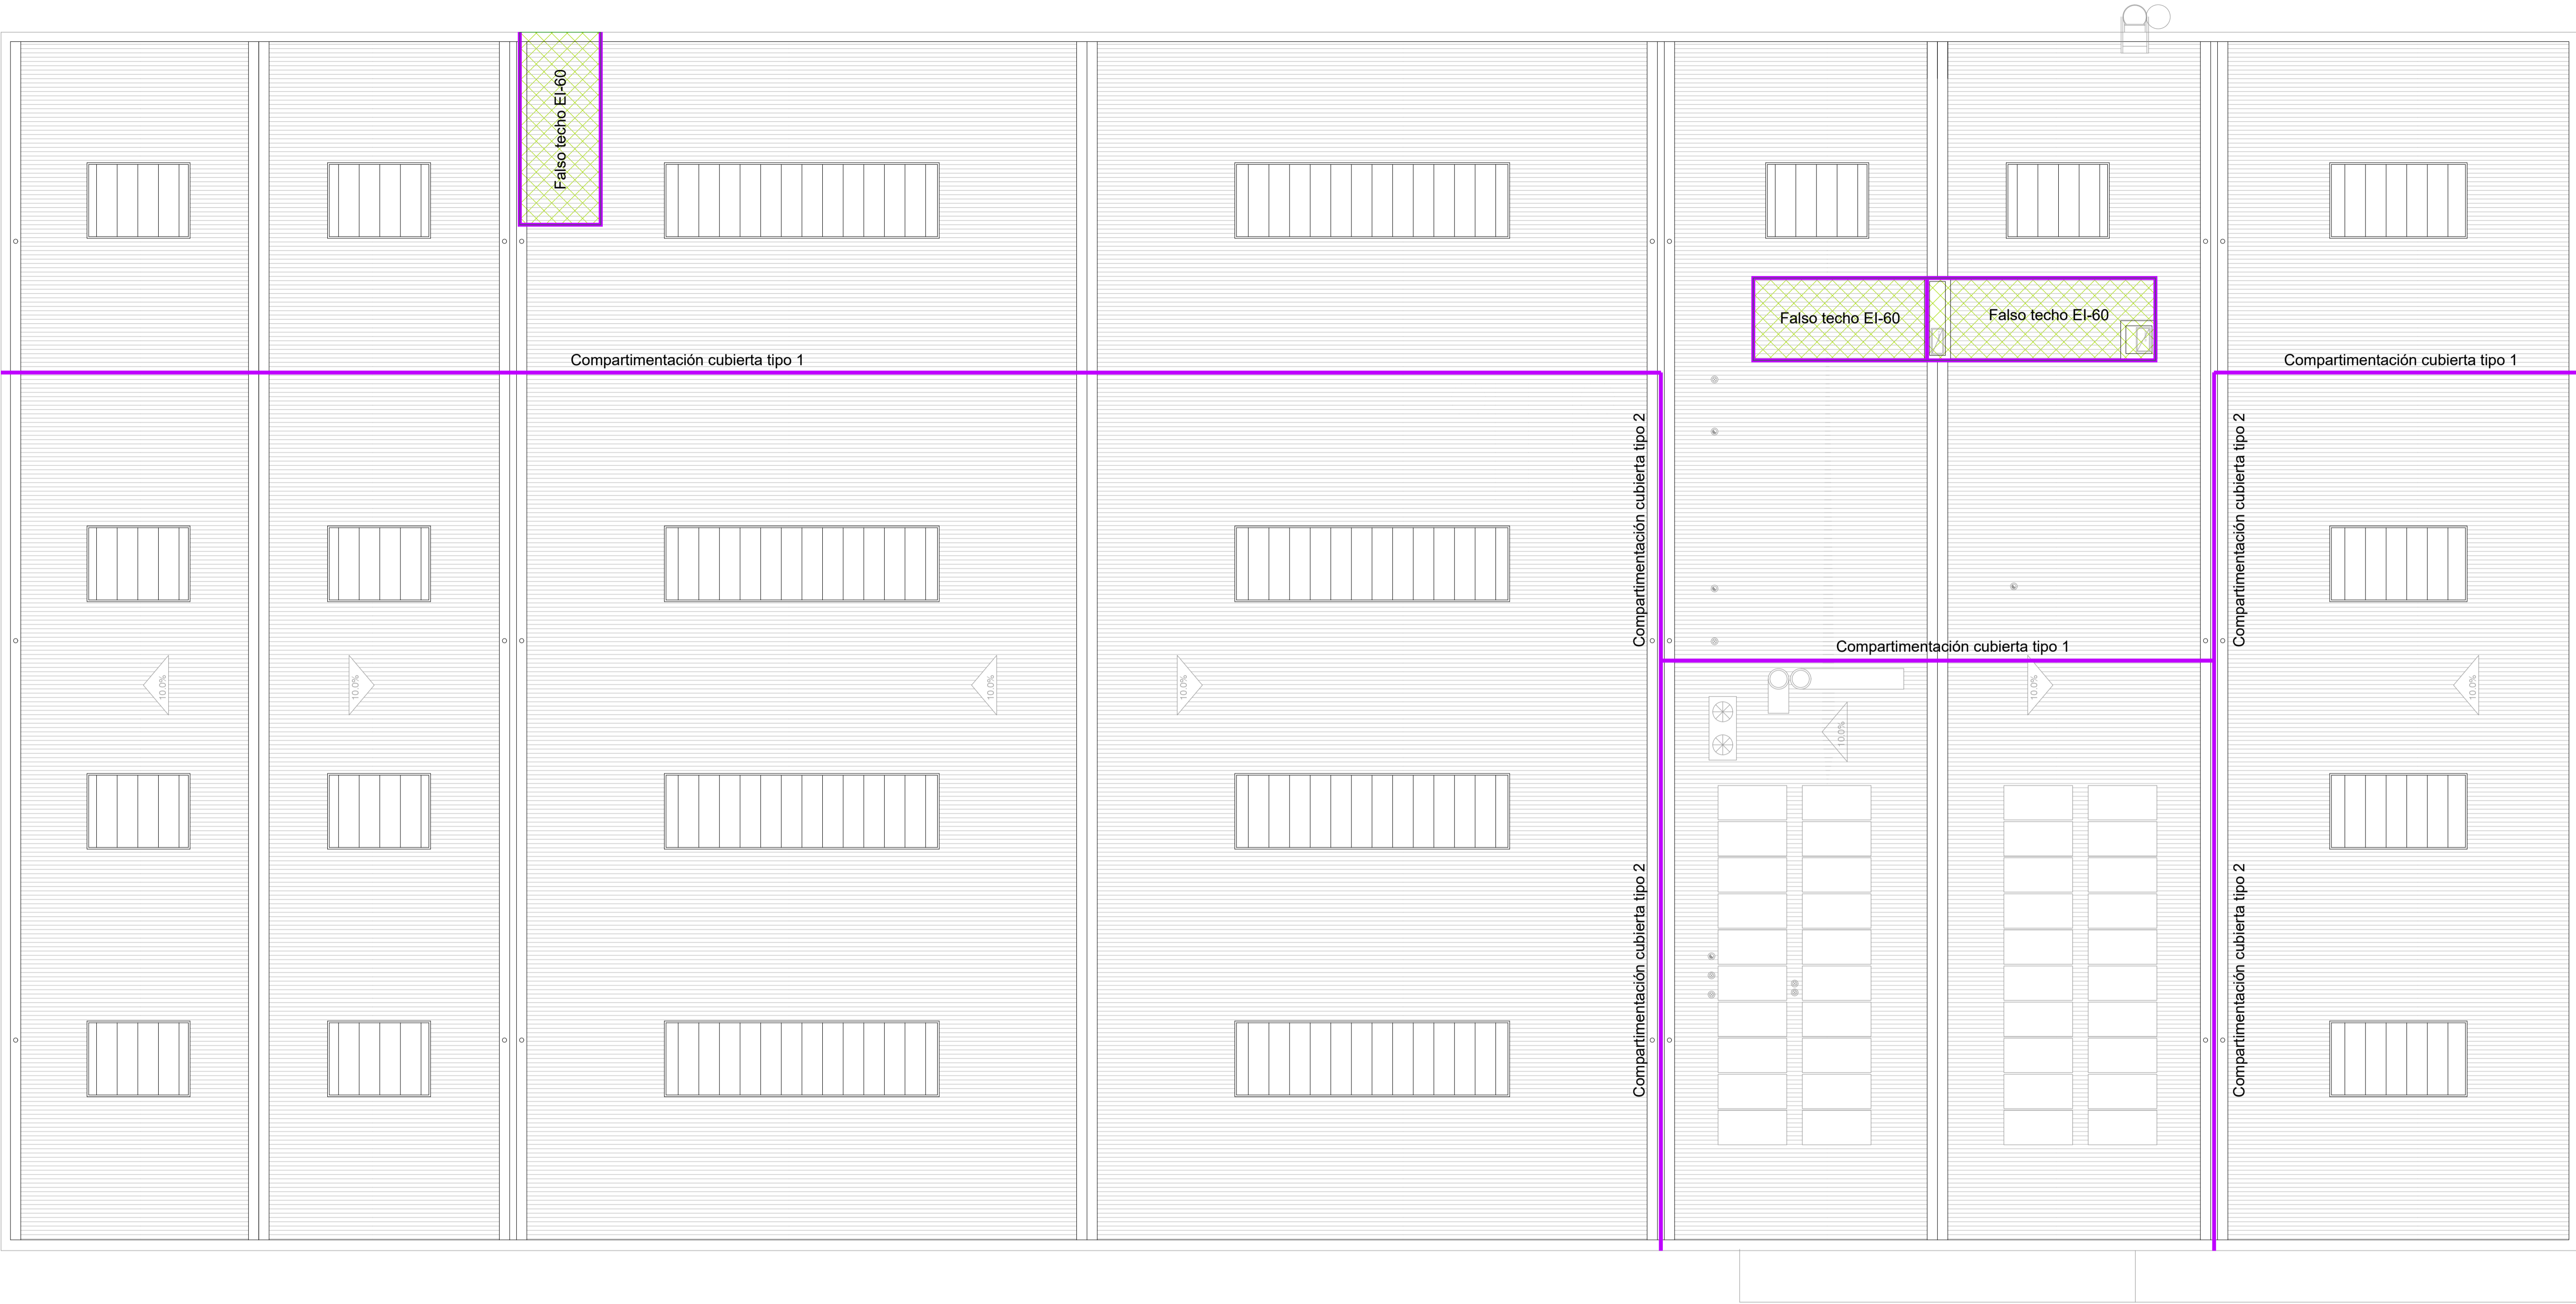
Falso techo EI-60

Compartimentación cubierta tipo 1

Falso techo EI-60

Falso techo EI-60

Compartimentación cubierta tipo 1

Compartimentación cubierta tipo 2

Compartimentación cubierta tipo 2

Compartimentación cubierta tipo 1

10.0%

10.0%

10.0%

10.0%

10.0%

10.0%

10.0%

Compartimentación cubierta tipo 2

Compartimentación cubierta tipo 2